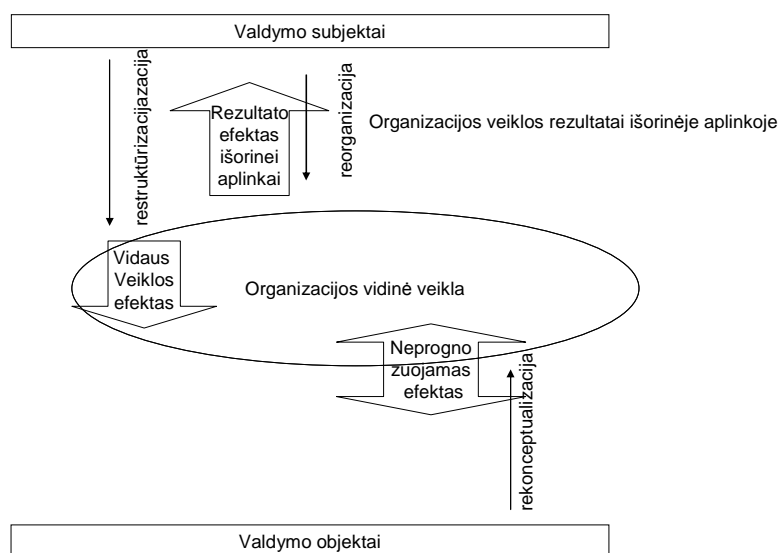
Valdymo subjektai

restruktūrizacijazacija

Rezultato efektas išorinei aplinkai

reorganizacija

Organizacijos veiklos rezultatai išorinėje aplinkoje

Vidaus Veiklos efektas

Organizacijos vidinė veikla

Neprogno zuojamas efektas

rekonceptualizacija

Valdymo objektai